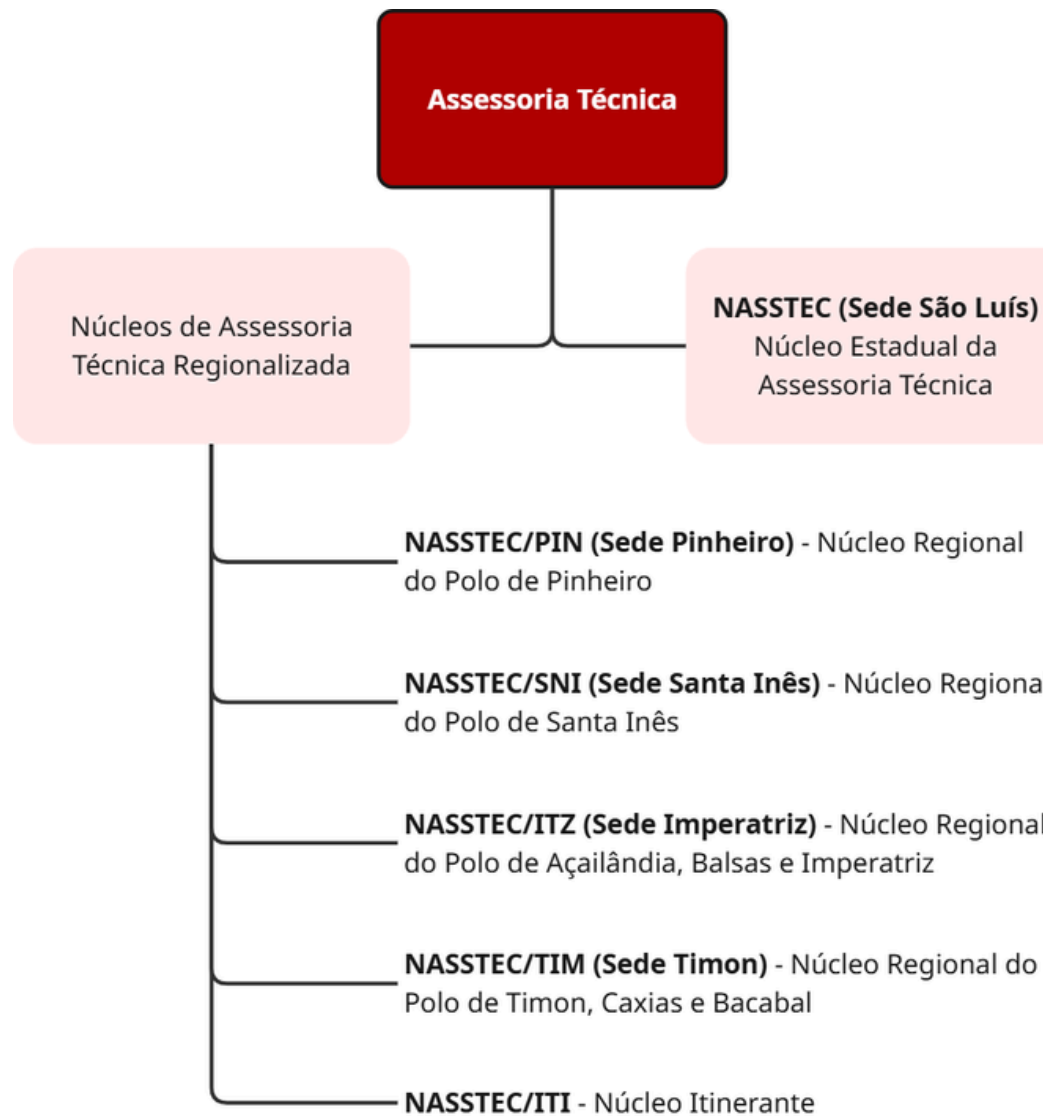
Assessoria Técnica

Núcleos de Assessoria Técnica Regionalizada

NASSTEC (Sede São Luís) Núcleo Estadual da Assessoria Técnica

NASSTEC/PIN (Sede Pinheiro) - Núcleo Regional do Polo de Pinheiro

NASSTEC/SNI (Sede Santa Inês) - Núcleo Regiona do Polo de Santa Inês

NASSTEC/ITZ (Sede Imperatriz) - Núcleo Regional do Polo de Açailândia, Balsas e Imperatriz

NASSTEC/TIM (Sede Timon) - Núcleo Regional do Polo de Timon, Caxias e Bacabal

NASSTEC/ITI - Núcleo Itinerante